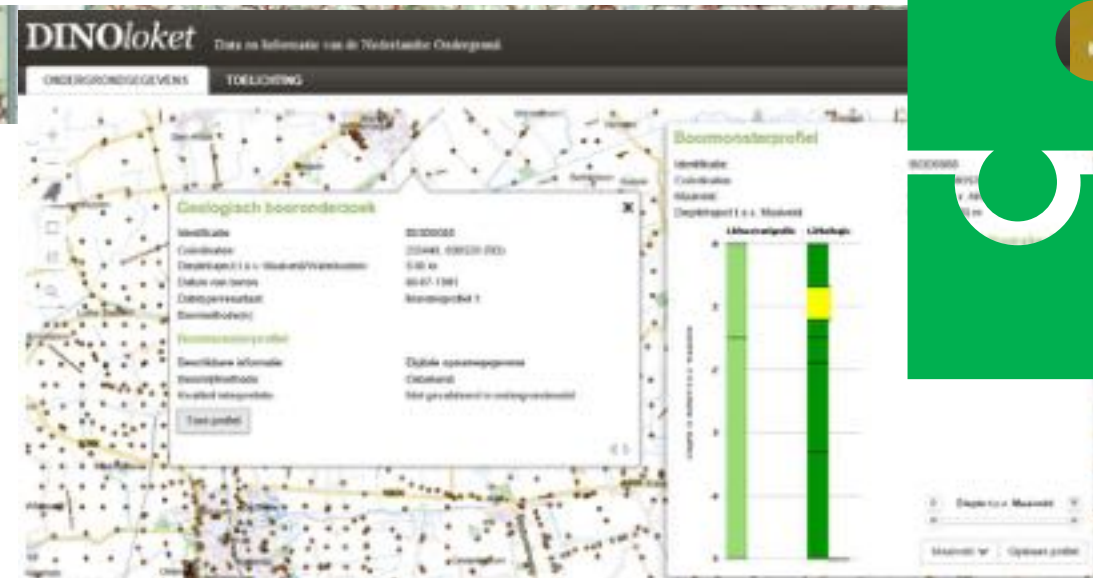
DINOloket Data en Informatie van de Nederlandse Ondergrond

ONDERGRONDGEGEVENS TOELICHTING

Geologisch booronderzoek

Identificatie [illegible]
Coördinaten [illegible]
Diepte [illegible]
Datum van boren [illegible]
Deelonderzoek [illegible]
Boormethode(n)

Boormonsterprofiel

Beschrijvende informatie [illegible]
Beschrijfmethode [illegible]
Kwaliteit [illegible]

Toon profiel

Boormonsterprofiel

Identificatie
Coördinaten
Maaiveld
Diepte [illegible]

Lithostratigrafie Lithologie

Diepte t.o.v. Maaiveld

Maaiveld Opslaan profiel